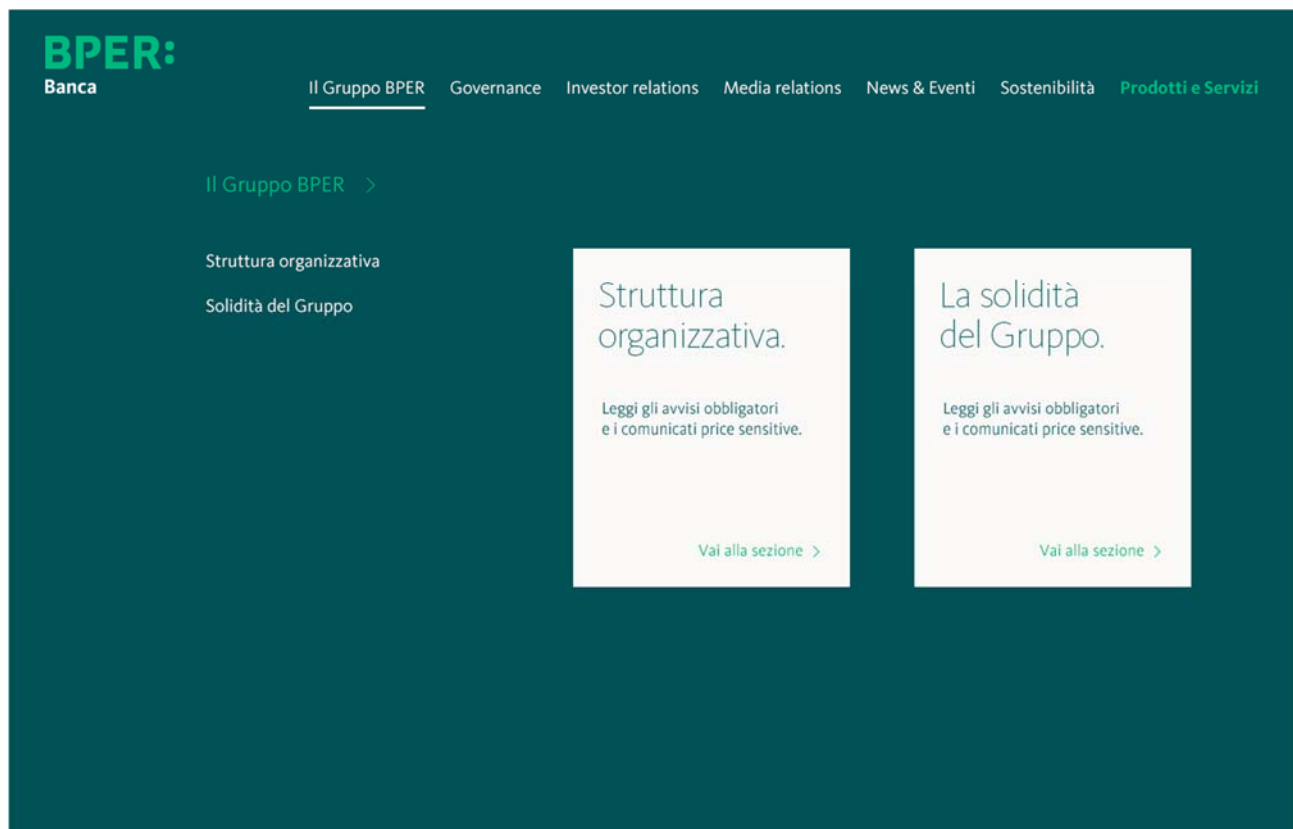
BPER:
Banca

Il Gruppo BPER Governance Investor relations Media relations News & Eventi Sostenibilità Prodotti e Servizi

Il Gruppo BPER >

Struttura organizzativa

Solidità del Gruppo

Struttura organizzativa.

Leggi gli avvisi obbligatori e i comunicati price sensitive.

Vai alla sezione >

La solidità del Gruppo.

Leggi gli avvisi obbligatori e i comunicati price sensitive.

Vai alla sezione >